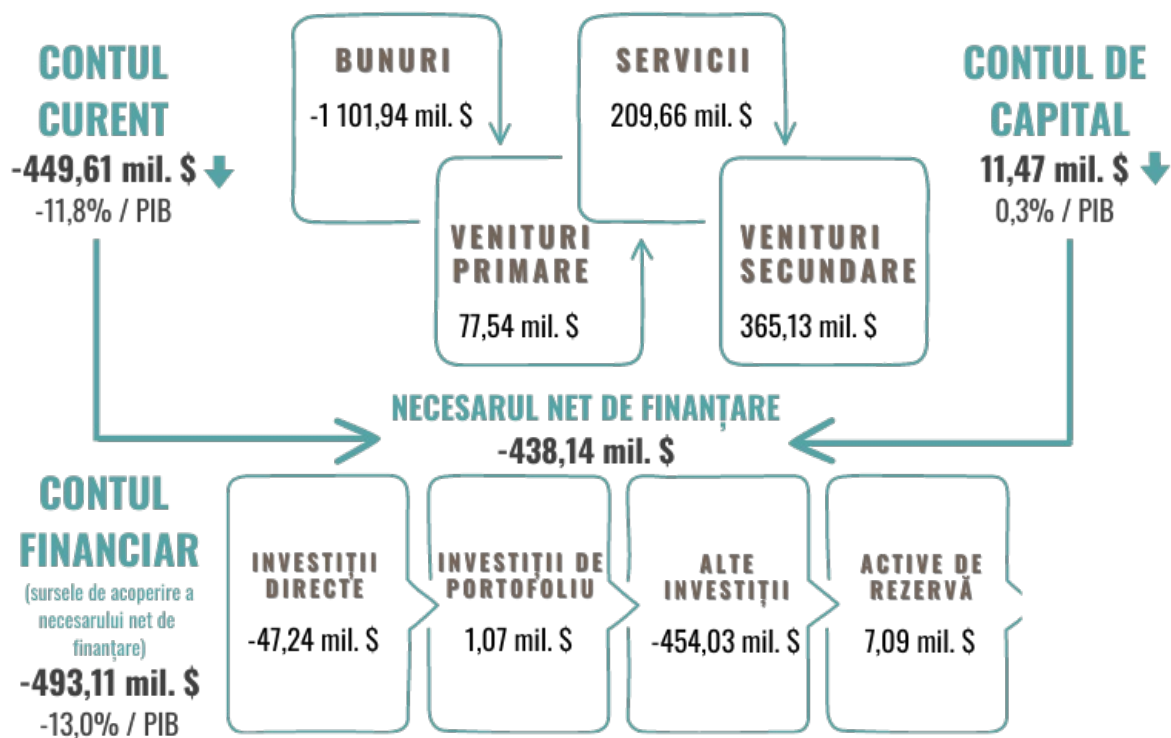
CONTUL CURENT
-449,61 mil. $
-11,8% / PIB

BUNURI
-1 101,94 mil. $

SERVICII
209,66 mil. $

CONTUL DE CAPITAL
11,47 mil. $
0,3% / PIB

VENITURI PRIMARE
77,54 mil. $

VENITURI SECUNDARE
365,13 mil. $

NECESARUL NET DE FINANȚARE
-438,14 mil. $

CONTUL FINANCIAR
(sursele de acoperire a necesarului net de finanțare)
-493,11 mil. $
-13,0% / PIB

INVESTIȚII DIRECTE
-47,24 mil. $

INVESTIȚII DE PORTOFOLIU
1,07 mil. $

ALTE INVESTIȚII
-454,03 mil. $

ACTIVE DE REZERVĂ
7,09 mil. $